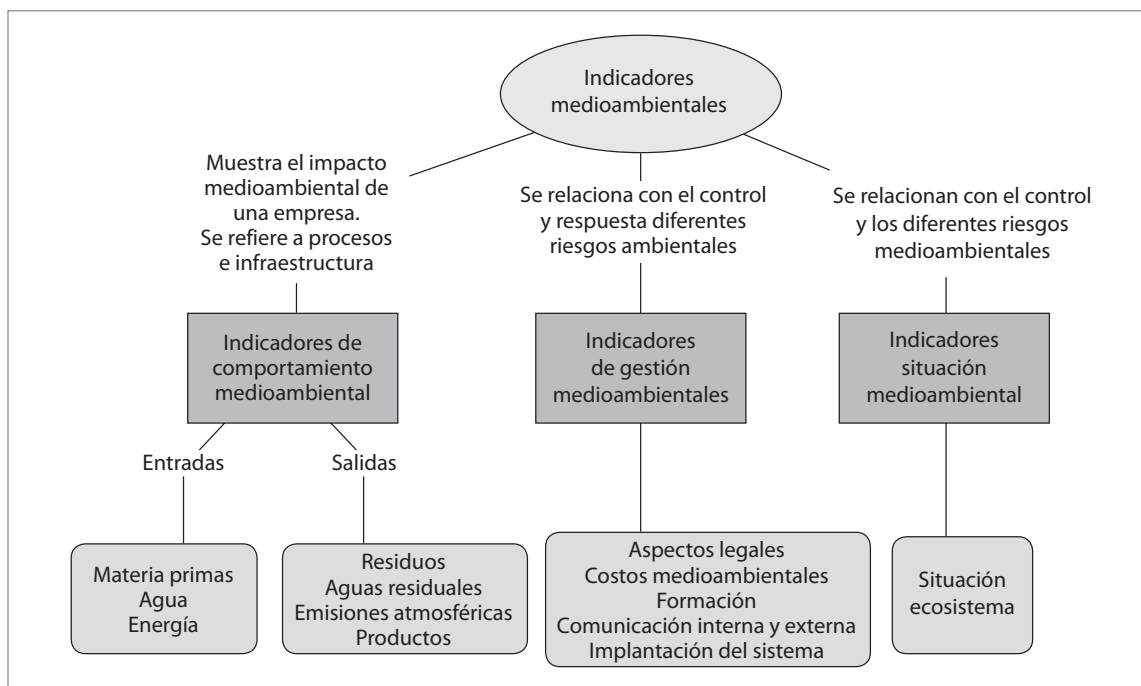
Indicadores medioambientales

Muestra el impacto medioambiental de una empresa. Se refiere a procesos e infraestructura

Se relaciona con el control y respuesta diferentes riesgos ambientales

Se relacionan con el control y los diferentes riesgos medioambientales

Indicadores de comportamiento medioambiental

Indicadores de gestión medioambientales

Indicadores situación medioambiental

Entradas

Salidas

Materia primas
Agua
Energía

Residuos
Aguas residuales
Emisiones atmosféricas
Productos

Aspectos legales
Costos medioambientales
Formación
Comunicación interna y externa
Implantación del sistema

Situación ecosistema